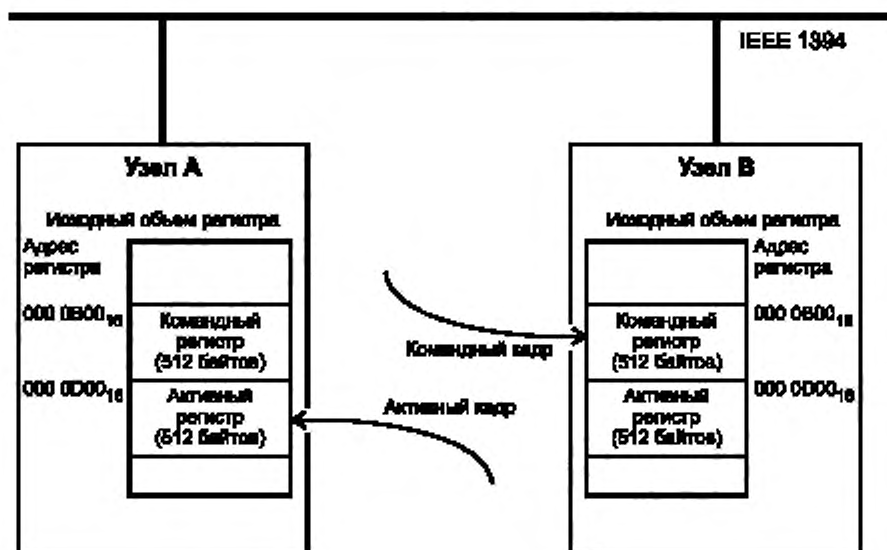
IEEE 1394

Узел A

Исходный объем регистра

Адрес регистра

000 0B00$_{16}$

Командный регистр (512 байтов)

000 0D00$_{16}$

Активный регистр (512 байтов)

Командный кадр

Активный кадр

Узел B

Исходный объем регистра

Адрес регистра

000 0B00$_{16}$

Командный регистр (512 байтов)

000 0D00$_{16}$

Активный регистр (512 байтов)